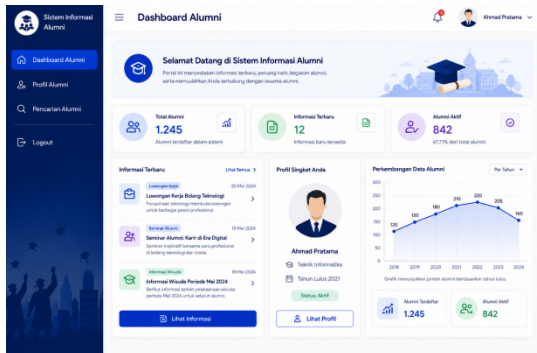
Sistem Informasi Alumni

Dashboard Alumni

Profil Alumni

Pencarian Alumni

Logout

Dashboard Alumni

Ahmad Pratama

Selamat Datang di Sistem Informasi Alumni

Portal ini menyediakan informasi terkini, peluang kerja, kegiatan alumni, serta memudahkan Anda terhubung dengan sesama alumni.

Total Alumni
1.245
Alumni terdaftar dalam sistem

Informasi Terbaru
12
Informasi baru tersedia

Alumni Aktif
842
67.7% dari total alumni

Informasi Terbaru

Lihat Semua >

Lowongan Kerja
20 Mei 2024
Lowongan Kerja Bidang Teknologi
Perusahaan teknologi membuka lowongan untuk berbagai posisi profesional.

Seminar Alumni
15 Mei 2024
Seminar Alumni: Karir di Era Digital
Seminar inspiratif bersama para profesional di bidang teknologi dan bisnis.

Informasi Wisuda
10 Mei 2024
Informasi Wisuda Periode Mei 2024
Berikut informasi terkait pelaksanaan wisuda periode Mei 2024 untuk seluruh alumni.

Lihat Informasi

Profil Singkat Anda

Ahmad Pratama

Teknik Informatika

Tahun Lulus 2021

Status: Aktif

Lihat Profil

Perkembangan Data Alumni

Per Tahun

| 300 |
| 250 |
| 200 |
| 150 |
| 100 |
| 50 |
| 0 |

120, 150, 180, 210, 220, 205, 160

2018 2019 2020 2021 2022 2023 2024

Grafik menunjukkan jumlah alumni berdasarkan tahun lulus.

Alumni Terdaftar
1.245

Alumni Aktif
842